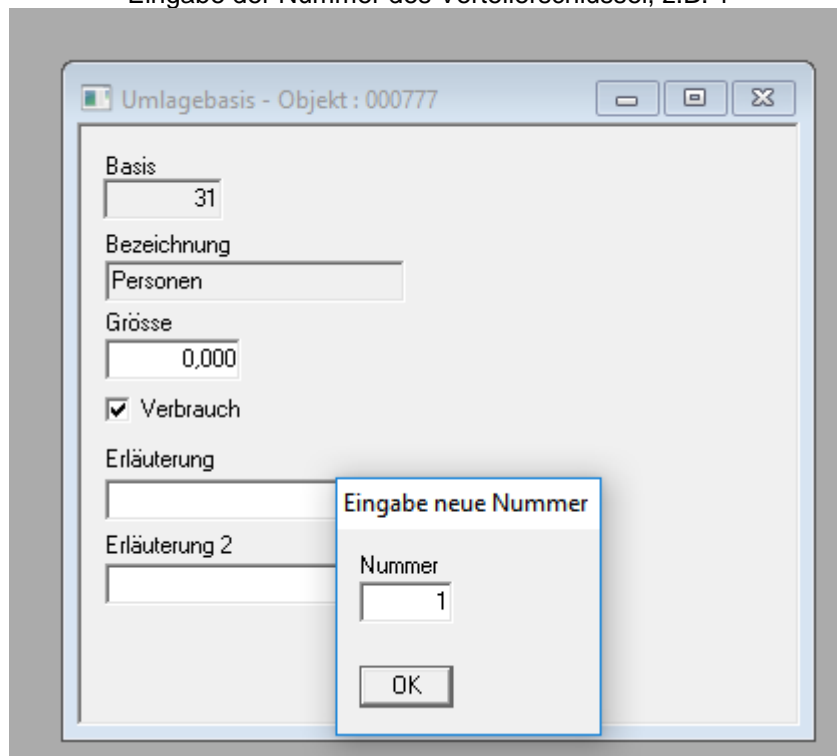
Eingabe der Nummer des Verteilerschlüssel, z.B. 1

Umlagebasis - Objekt : 000777

Basis
31

Bezeichnung
Personen

Grösse
0,000

Verbrauch

Erläuterung

Erläuterung 2

Eingabe neue Nummer

Nummer
1

OK